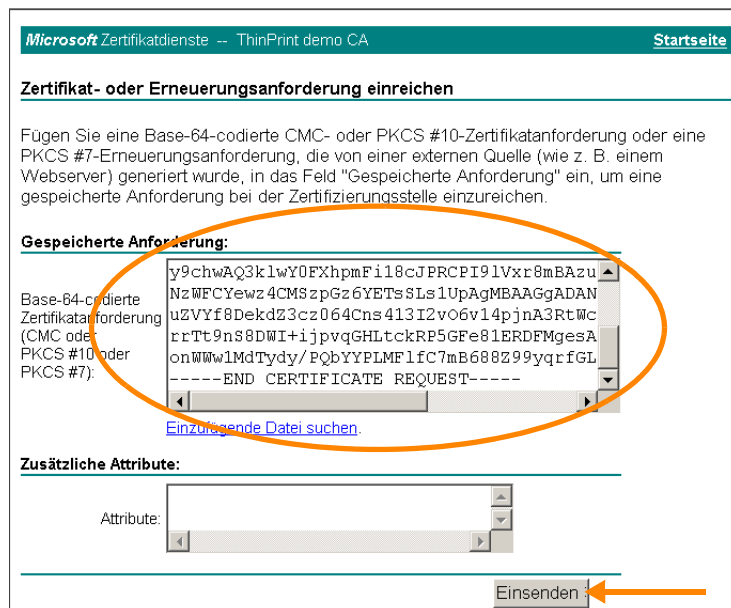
*Microsoft* Zertifikatdienste -- ThinPrint demo CA

Startseite

Zertifikat- oder Erneuerungsanforderung einreichen

Fügen Sie eine Base-64-codierte CMC- oder PKCS #10-Zertifikatanforderung oder eine PKCS #7-Erneuerungsanforderung, die von einer externen Quelle (wie z. B. einem Webserver) generiert wurde, in das Feld "Gespeicherte Anforderung" ein, um eine gespeicherte Anforderung bei der Zertifizierungsstelle einzureichen.

Gespeicherte Anforderung:

Base-64-codierte Zertifikatanforderung (CMC oder PKCS #10 oder PKCS #7):

y9chwAQ3klwY0FXhpmFi18cJPRCPI9lVxr8mBAzu
NzWFCYewz4CMSzpGz6YETsSLs1UpAgMBAAGgADAN
uZVYf8DekdZ3cz064Cns413I2vO6v14pjnA3RtWc
rrTt9nS8DWI+ijpvqGHLtckRP5GFe81ERDFMgesA
onWWw1MdTydy/PQbYYPLMFlfC7mB688Z99yqrfGL
-----END CERTIFICATE REQUEST-----

Einzufügende Datei suchen.

Zusätzliche Attribute:

Attribute:

Einsenden >